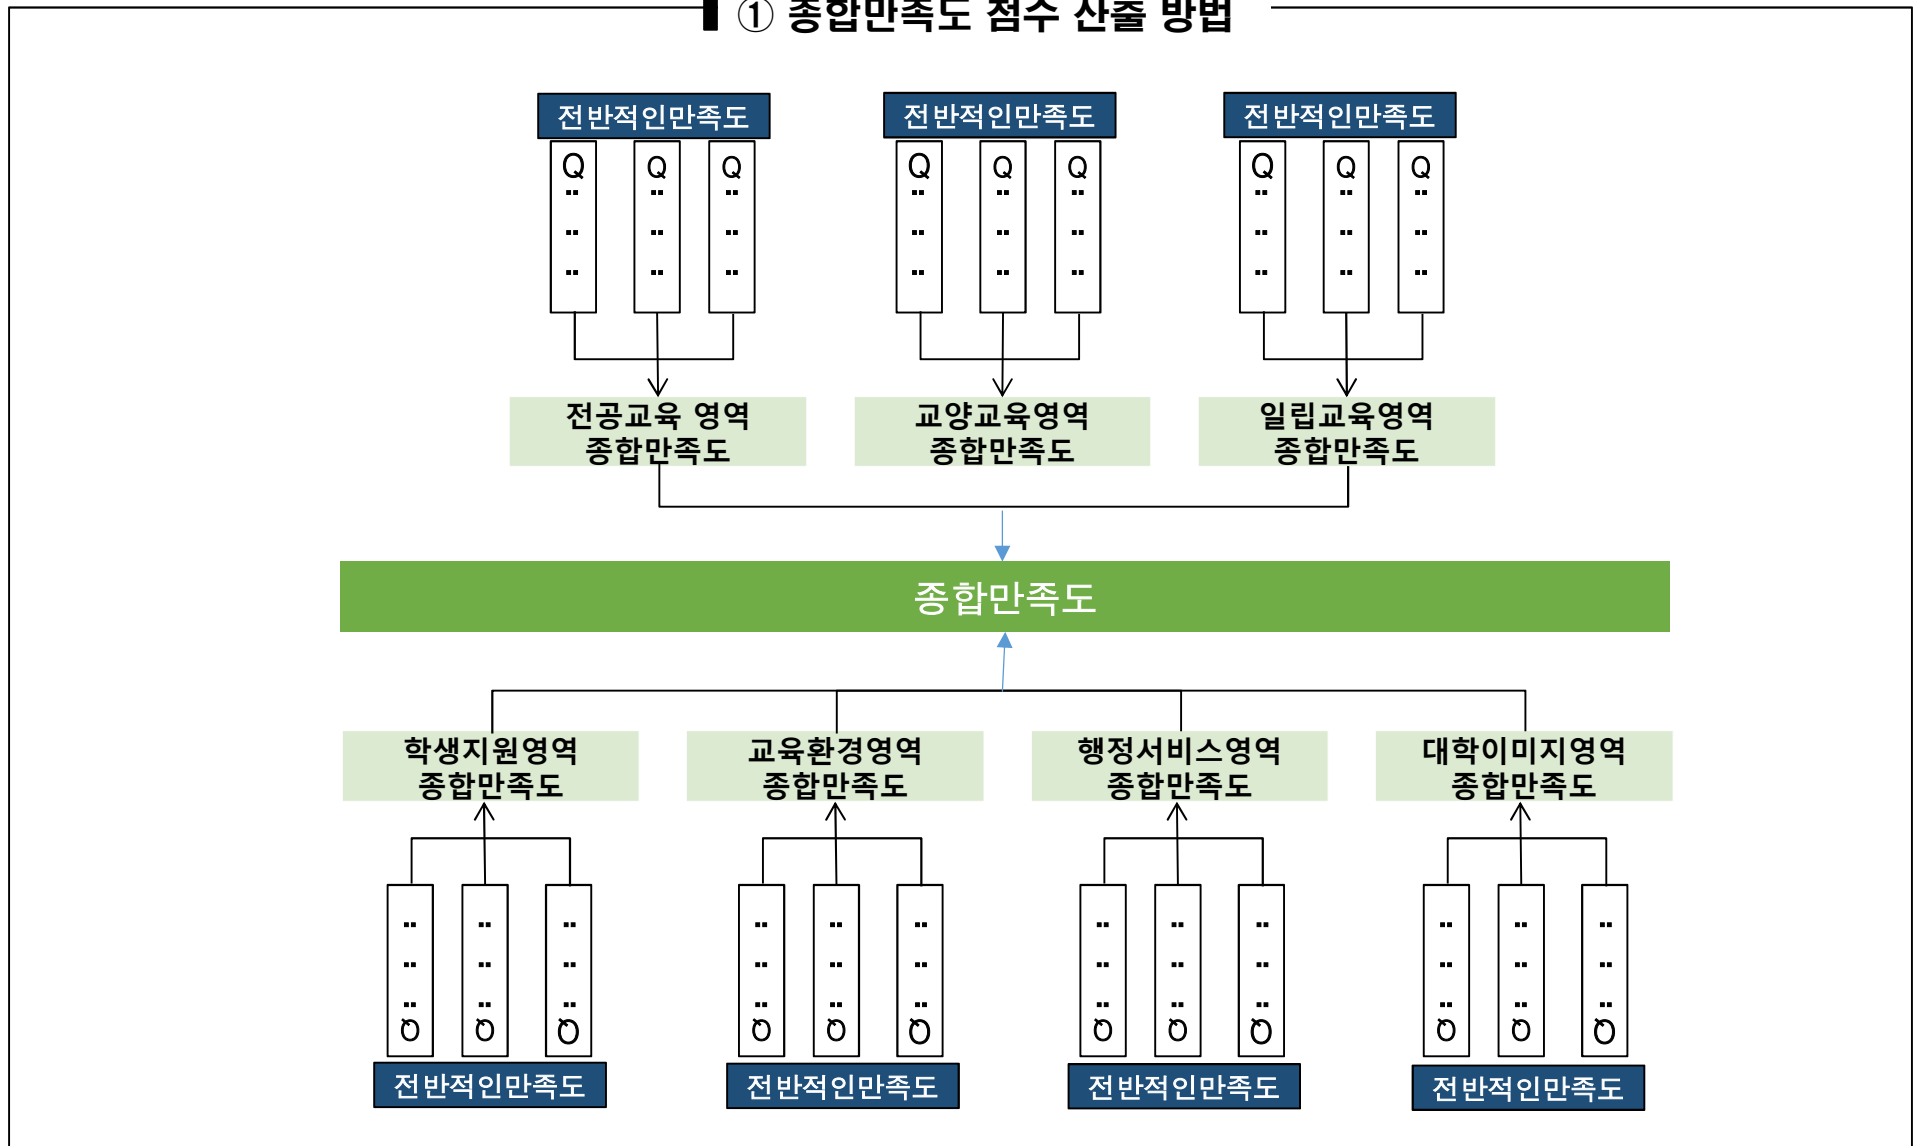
① 종합만족도 점수 산출 방법

전반적인만족도

Q

Q

Q

전반적인만족도

Q

Q

Q

전반적인만족도

Q

Q

Q

전공교육 영역 종합만족도

교양교육영역 종합만족도

일립교육영역 종합만족도

종합만족도

학생지원영역 종합만족도

교육환경영역 종합만족도

행정서비스영역 종합만족도

대학이미지영역 종합만족도

Q

Q

Q

전반적인만족도

Q

Q

Q

전반적인만족도

Q

Q

Q

전반적인만족도

Q

Q

Q

전반적인만족도